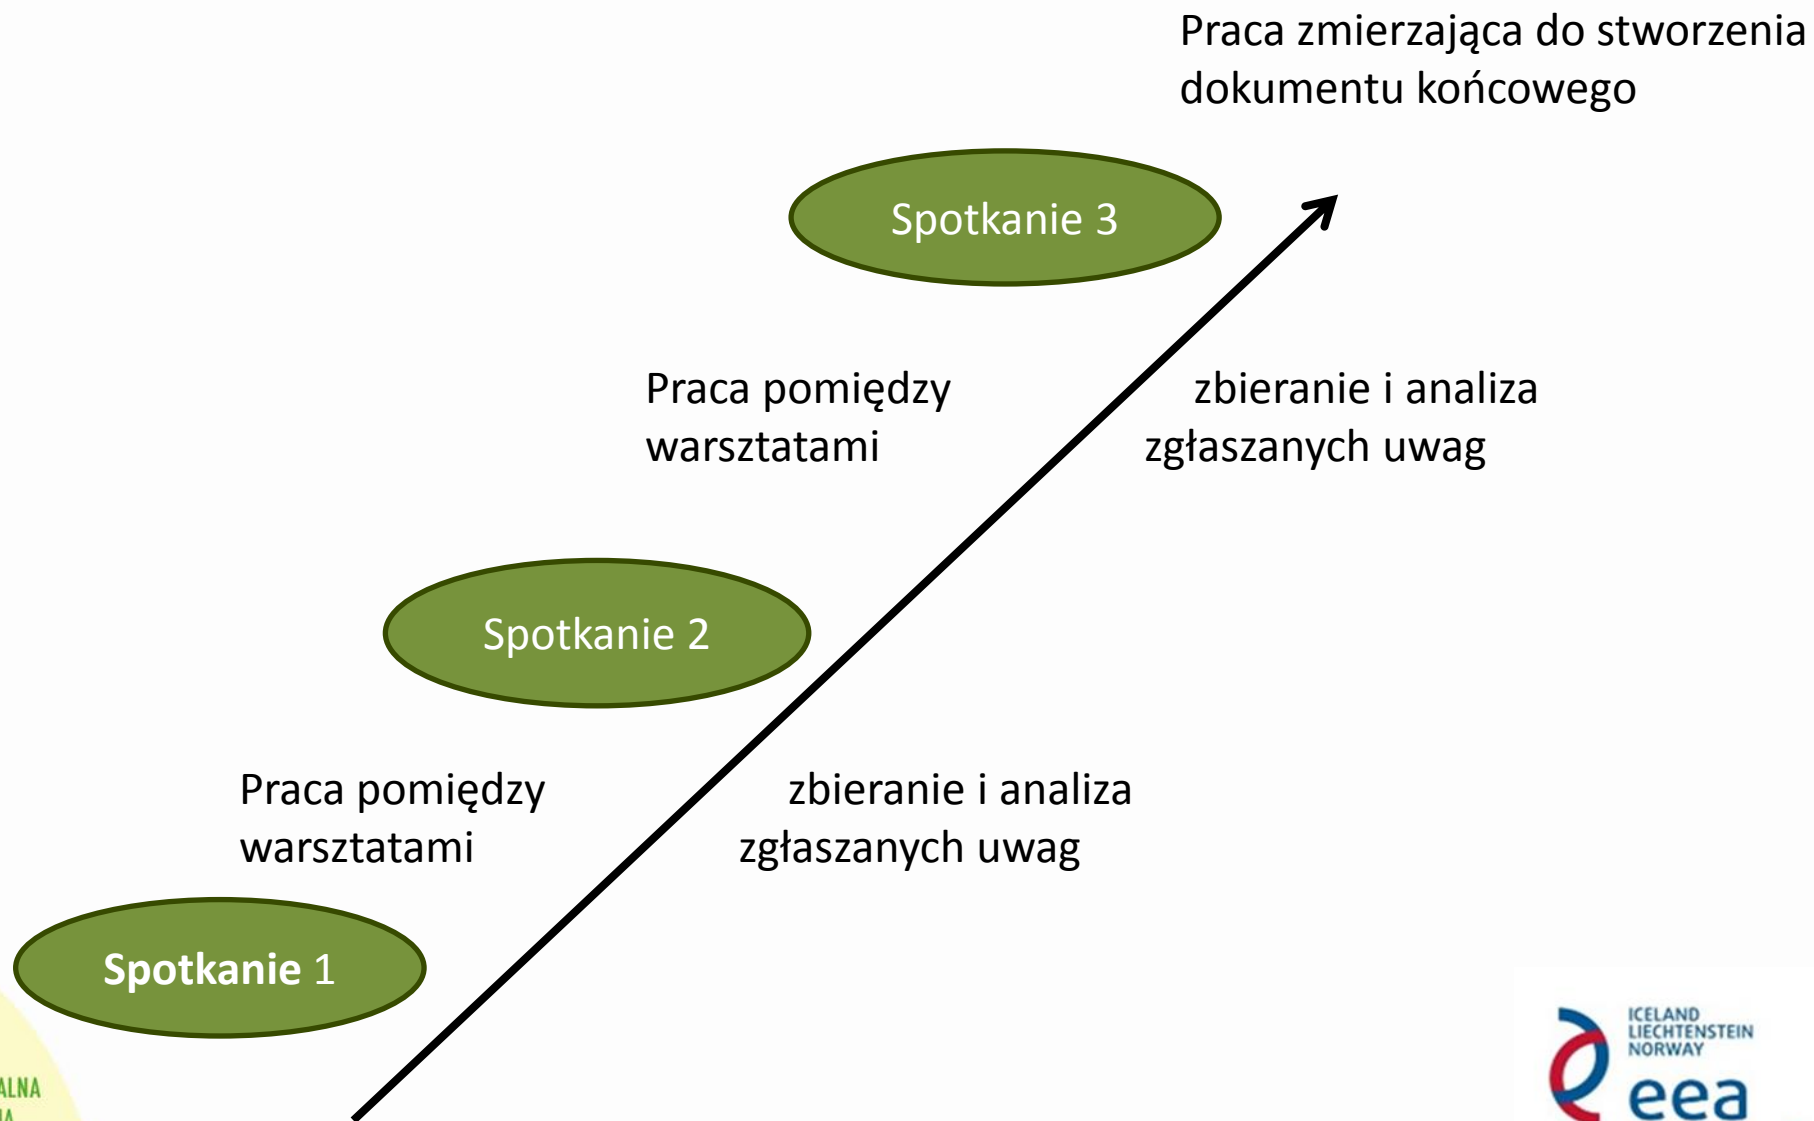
Praca zmierzająca do stworzenia dokumentu końcowego

Spotkanie 3

Praca pomiędzy warsztatami

zbieranie i analiza zgłaszanych uwag

Spotkanie 2

Praca pomiędzy warsztatami

zbieranie i analiza zgłaszanych uwag

Spotkanie 1

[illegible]ALNA
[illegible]

ICELAND
LIECHTENSTEIN
NORWAY
eea